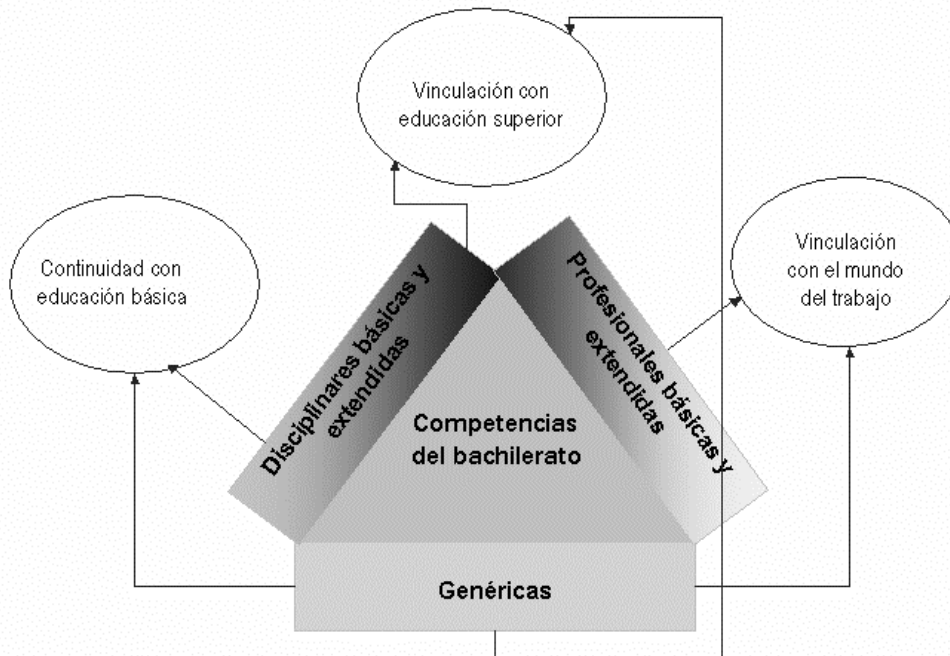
Vinculación con educación superior

Continuidad con educación básica

Vinculación con el mundo del trabajo

Disciplinares básicas y extendidas

Profesionales básicas y extendidas

Competencias del bachillerato

Genéricas